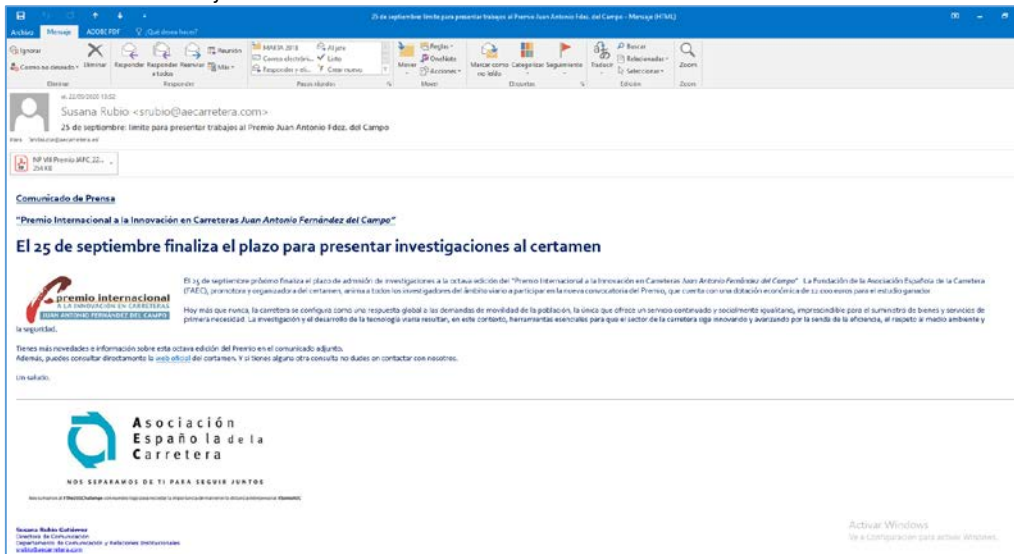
25 de septiembre: límite para presentar trabajos al Premio Juan Antonio Fdez. del Campo - Mensaje (HTML)

Archivo Mensaje ADOBE PDF ¿Qué desea hacer?

Ignorar Correo no deseado Eliminar Responder Responder a todos Reenviar Reunión Más Eliminar Responder MAKSA 2018 Correo electróni... Responder y eli... Al jefe Listo Crear nuevo Pasos rápidos Mover Reglas OneNote Acciones Mover Marcar como no leído Categorizar Seguimiento Etiquetas Traducir Buscar Relacionadas Seleccionar Edición Zoom Zoom

vi. 22/05/2020 13:02
Susana Rubio <srubio@aecarretera.com>
25 de septiembre: límite para presentar trabajos al Premio Juan Antonio Fdez. del Campo
Para srubio@aecarretera.es

NP VIII Premio JAFC 22... 254 KB

Comunicado de Prensa

"Premio Internacional a la Innovación en Carreteras Juan Antonio Fernández del Campo"

El 25 de septiembre finaliza el plazo para presentar investigaciones al certamen

premio internacional A LA INNOVACIÓN EN CARRETERAS JUAN ANTONIO FERNÁNDEZ DEL CAMPO

El 25 de septiembre próximo finaliza el plazo de admisión de investigaciones a la octava edición del "Premio Internacional a la Innovación en Carreteras Juan Antonio Fernández del Campo". La Fundación de la Asociación Española de la Carretera (FAEC), promotora y organizadora del certamen, anima a todos los investigadores del ámbito viario a participar en la nueva convocatoria del Premio, que cuenta con una dotación económica de 12.000 euros para el estudio ganador.

Hoy más que nunca, la carretera se configura como una respuesta global a las demandas de movilidad de la población, la única que ofrece un servicio continuado y socialmente equitativo, imprescindible para el suministro de bienes y servicios de primera necesidad. La investigación y el desarrollo de la tecnología viaria resultan, en este contexto, herramientas esenciales para que el sector de la carretera siga innovando y avanzando por la senda de la eficiencia, el respeto al medio ambiente y la seguridad.

Tienes más novedades e información sobre esta octava edición del Premio en el comunicado adjunto.
Además, puedes consultar directamente la web oficial del certamen. Y si tienes alguna otra consulta no dudes en contactar con nosotros.

Un saludo.

Asociación Española de la Carretera

NOS SEPARAMOS DE TI PARA SEGUIR JUNTOS

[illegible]

Susana Rubio Gutiérrez
Directora de Comunicación
Departamento de Comunicación y Relaciones Institucionales
srubio@aecarretera.com

Activar Windows
Ve a Configuración para activar Windows.